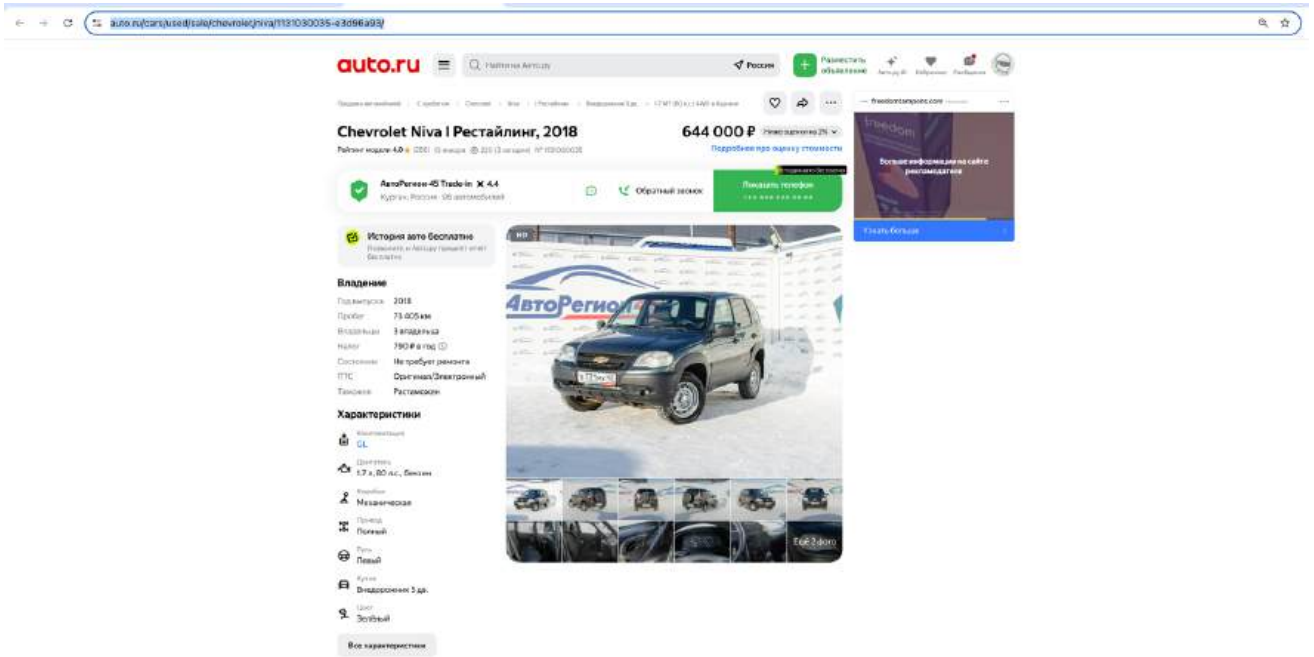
auto.ru/cars/used/sale/chevrolet/niva/1131030035-e3d96a93/

auto.ru

Найти на Авто.ру

Россия

Разместить объявление

Chevrolet Niva I Рестайлинг, 2018

644 000 ₽

Подробнее про оценку стоимости

АвтоРегион 45 Trade-in ★ 4.4

Курган, Россия · 95 автомобилей

Обратный звонок

Показать телефон

История авто бесплатно

Владение

Год выпуска 2018

Пробег 73 405 км

Владельцы 3 владельца

Налог 780 ₽ в год

Состояние Не требует ремонта

ПТС Оригинал/Электронный

Таможня Растаможен

Характеристики

Комплектация GL

Двигатель 1.7 л, 80 л.с., бензин

Коробка Механическая

Привод Полный

Руль Левый

Кузов Внедорожник 5 дв.

Цвет Зелёный

Все характеристики

АвтоРегион

Ещё 2 фото

freedomfinance.com

freedom

Больше информации на сайте рекламодателя

Узнать больше